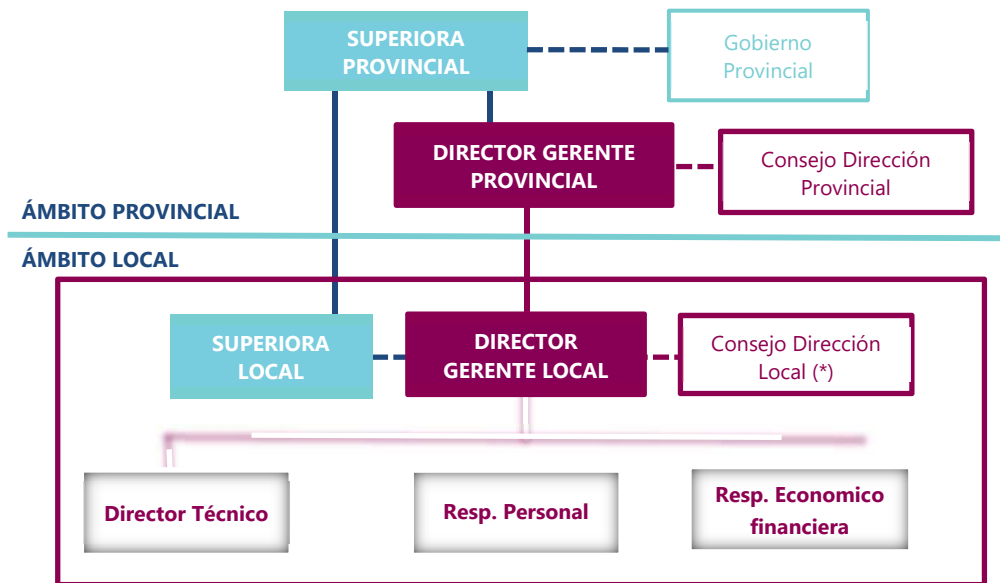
SUPERIORA PROVINCIAL

Gobierno Provincial

DIRECTOR GERENTE PROVINCIAL

Consejo Dirección Provincial

ÁMBITO PROVINCIAL

ÁMBITO LOCAL

SUPERIORA LOCAL

DIRECTOR GERENTE LOCAL

Consejo Dirección Local (*)

Director Técnico

Resp. Personal

Resp. Economico financiera